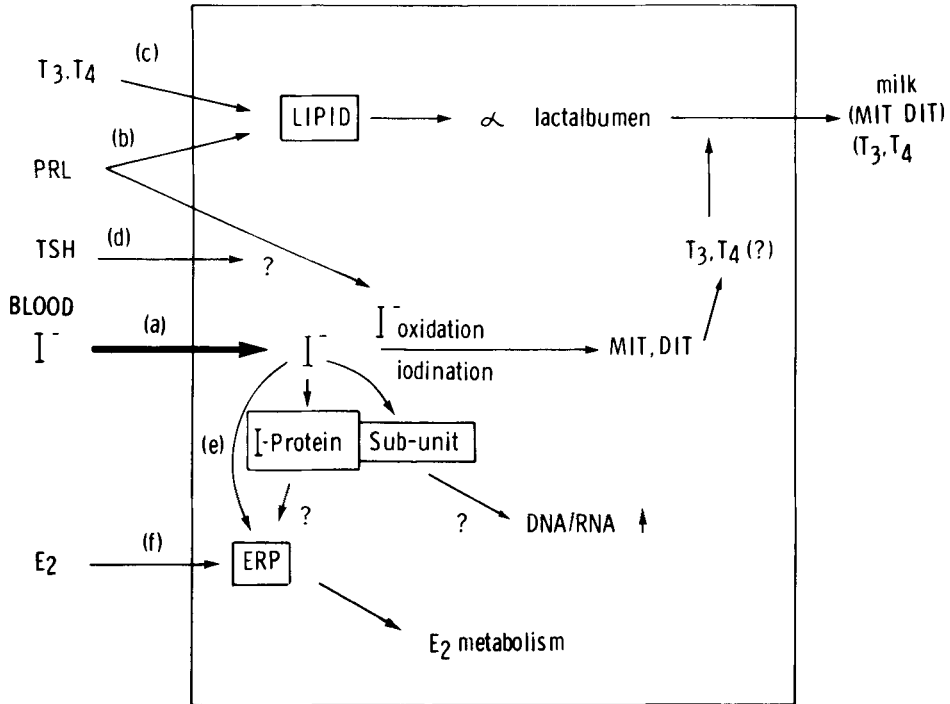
$T_3, T_4$ (c)

LIPID

$\alpha$ lactalbumen

milk (MIT DIT) $(T_3, T_4$

PRL (b)

TSH (d) ?

$T_3, T_4$ (?)

BLOOD $I^-$ (a)

$I^-$

$I^-$ oxidation

iodination

MIT, DIT

(e)

I-Protein Sub-unit

?

? DNA/RNA ↑

$E_2$ (f)

ERP

$E_2$ metabolism